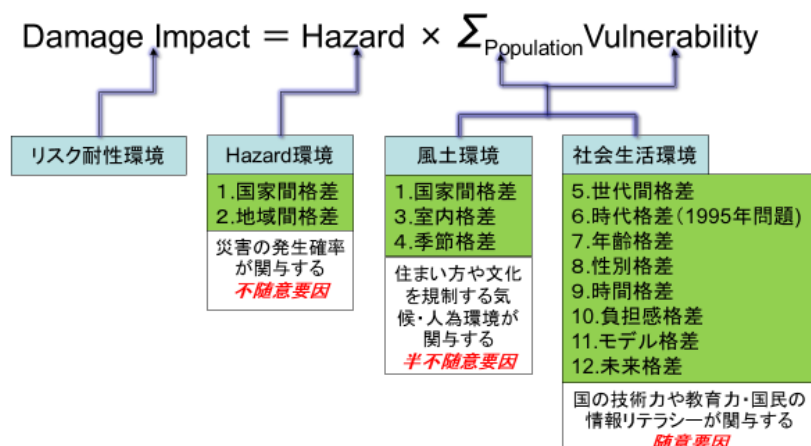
Damage Impact = Hazard × $\Sigma_{\text{Population}}$Vulnerability

リスク耐性環境

Hazard環境

1.国家間格差
2.地域間格差

災害の発生確率が関与する
不随意要因

風土環境

1.国家間格差
3.室内格差
4.季節格差

住まい方や文化を規制する気候・人為環境が関与する
半不随意要因

社会生活環境

5.世代間格差
6.時代格差（1995年問題）
7.年齢格差
8.性別格差
9.時間格差
10.負担感格差
11.モデル格差
12.未来格差

国の技術力や教育力・国民の情報リテラシーが関与する
随意要因